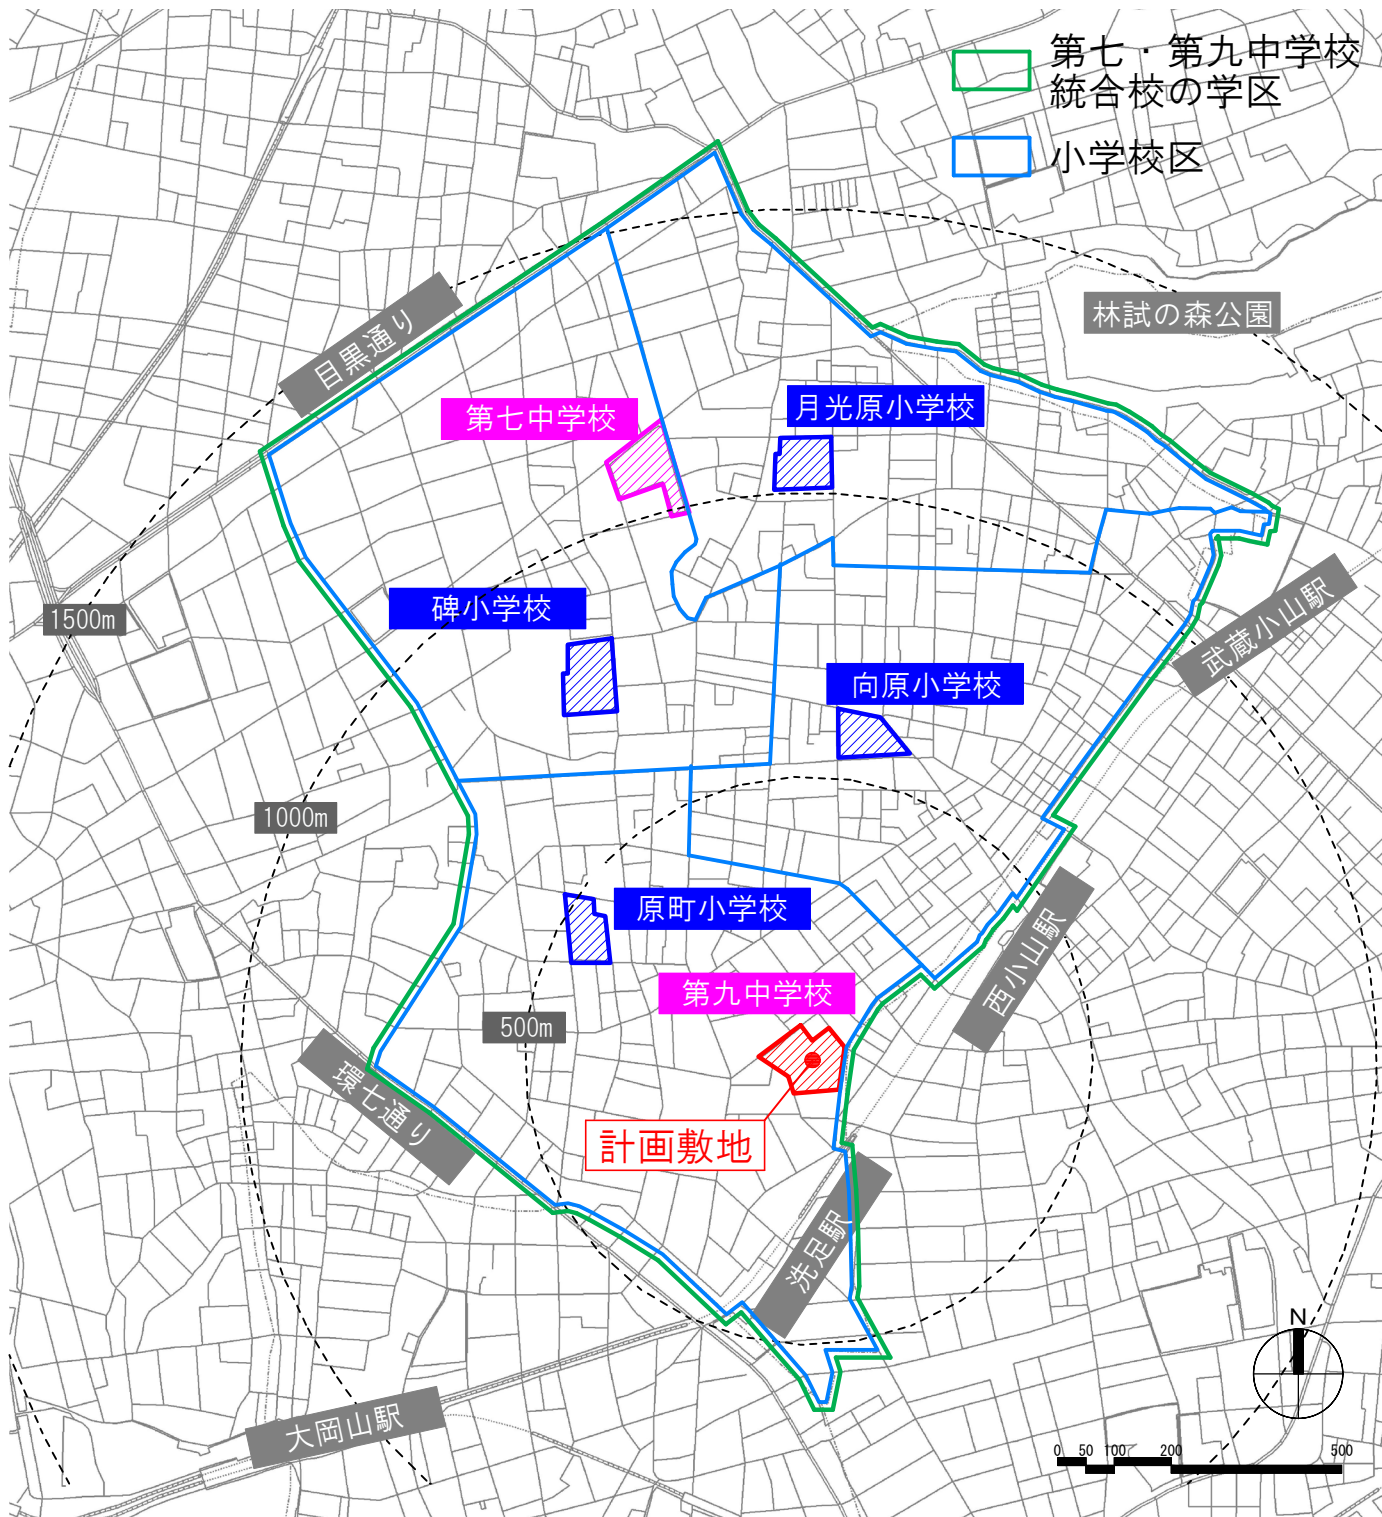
第七・第九中学校統合校の学区

小学校区

林試の森公園

目黒通り

第七中学校

月光原小学校

碑小学校

1500m

武蔵小山駅

向原小学校

1000m

原町小学校

第九中学校

西小山駅

500m

環七通り

計画敷地

洗足駅

大岡山駅

N

0 50 100 200 500